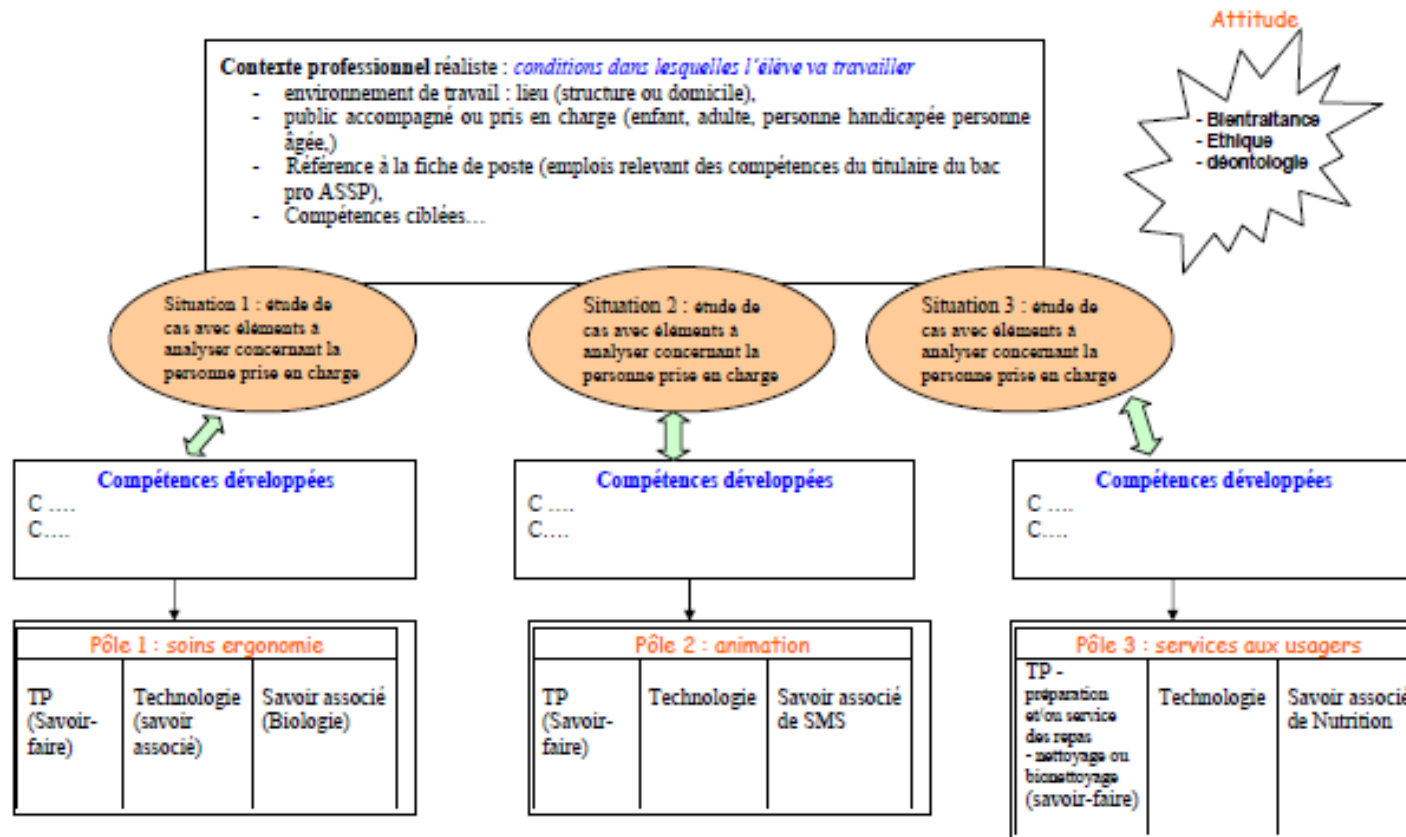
Attitude

- Bientraitance
- Ethique
- déontologie

**Contexte professionnel** réaliste : *conditions dans lesquelles l'élève va travailler*
- environnement de travail : lieu (structure ou domicile),
- public accompagné ou pris en charge (enfant, adulte, personne handicapée personne âgée,)
- Référence à la fiche de poste (emplois relevant des compétences du titulaire du bac pro ASSP),
- Compétences ciblées…

Situation 1 : étude de cas avec éléments à analyser concernant la personne prise en charge

Situation 2 : étude de cas avec éléments à analyser concernant la personne prise en charge

Situation 3 : étude de cas avec éléments à analyser concernant la personne prise en charge

Compétences développées
C ….
C….

Compétences développées
C ….
C….

Compétences développées
C ….
C….

| Pôle 1 : soins ergonomie | | |
|---|---|---|
| TP (Savoir-faire) | Technologie (savoir associé) | Savoir associé (Biologie) |

| Pôle 2 : animation | | |
|---|---|---|
| TP (Savoir-faire) | Technologie | Savoir associé de SMS |

| Pôle 3 : services aux usagers | | |
|---|---|---|
| TP - préparation et/ou service des repas - nettoyage ou bionettoyage (savoir-faire) | Technologie | Savoir associé de Nutrition |